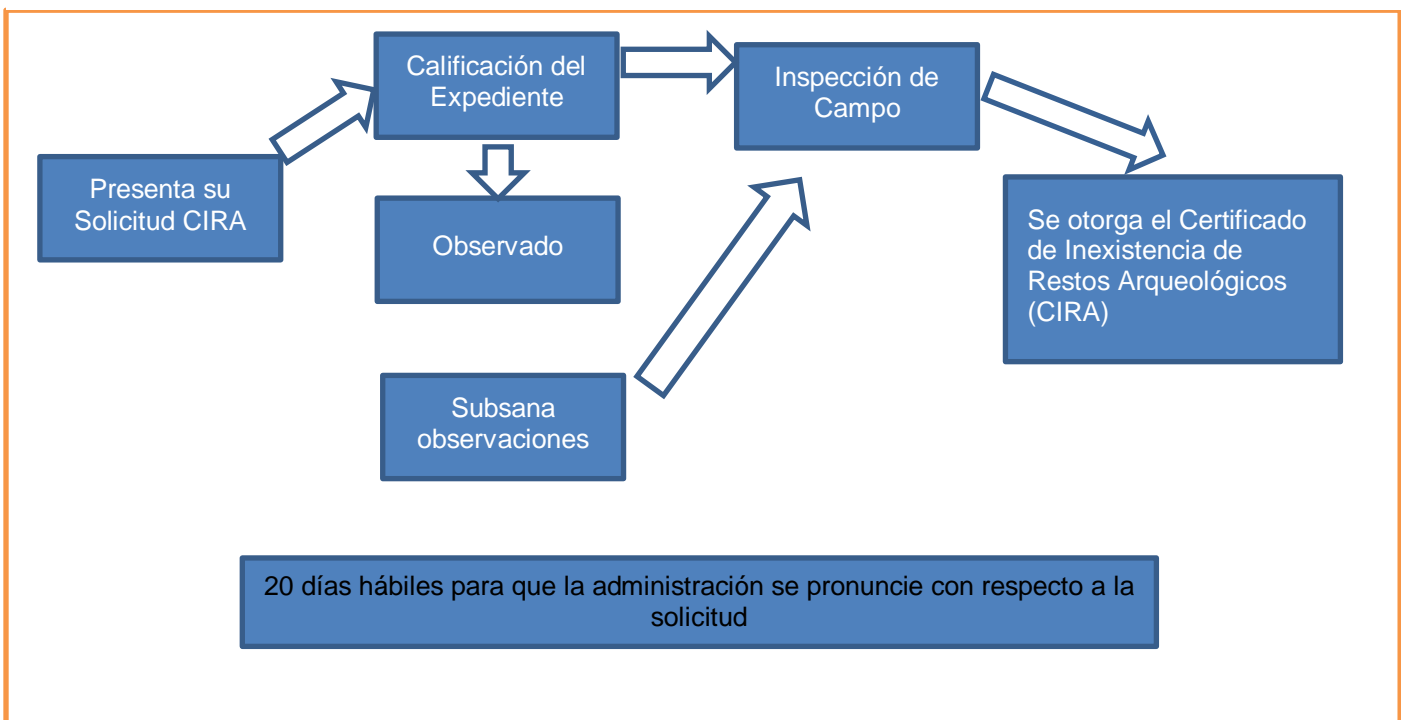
Calificación del Expediente

Inspección de Campo

Presenta su Solicitud CIRA

Observado

Se otorga el Certificado de Inexistencia de Restos Arqueológicos (CIRA)

Subsana observaciones

20 días hábiles para que la administración se pronuncie con respecto a la solicitud